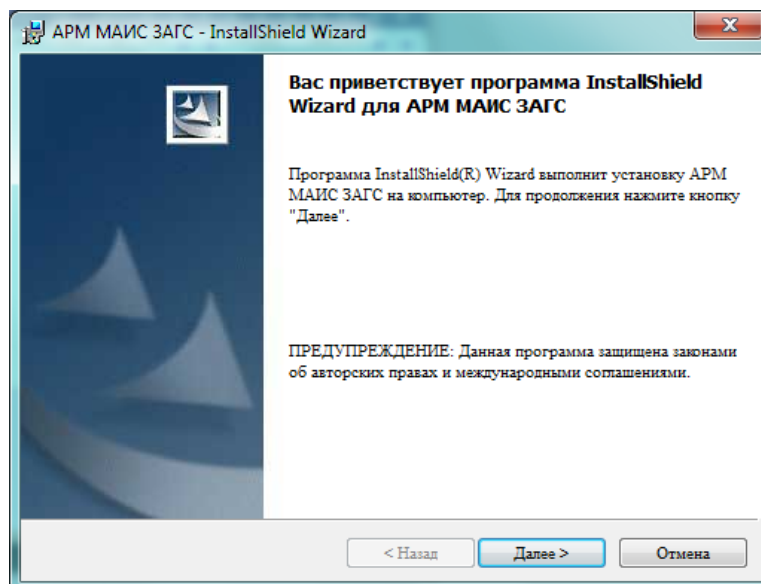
АРМ МАИС ЗАГС - InstallShield Wizard

Вас приветствует программа InstallShield Wizard для АРМ МАИС ЗАГС

Программа InstallShield(R) Wizard выполнит установку АРМ МАИС ЗАГС на компьютер. Для продолжения нажмите кнопку "Далее".

ПРЕДУПРЕЖДЕНИЕ: Данная программа защищена законами об авторских правах и международными соглашениями.

< Назад
Далее >
Отмена